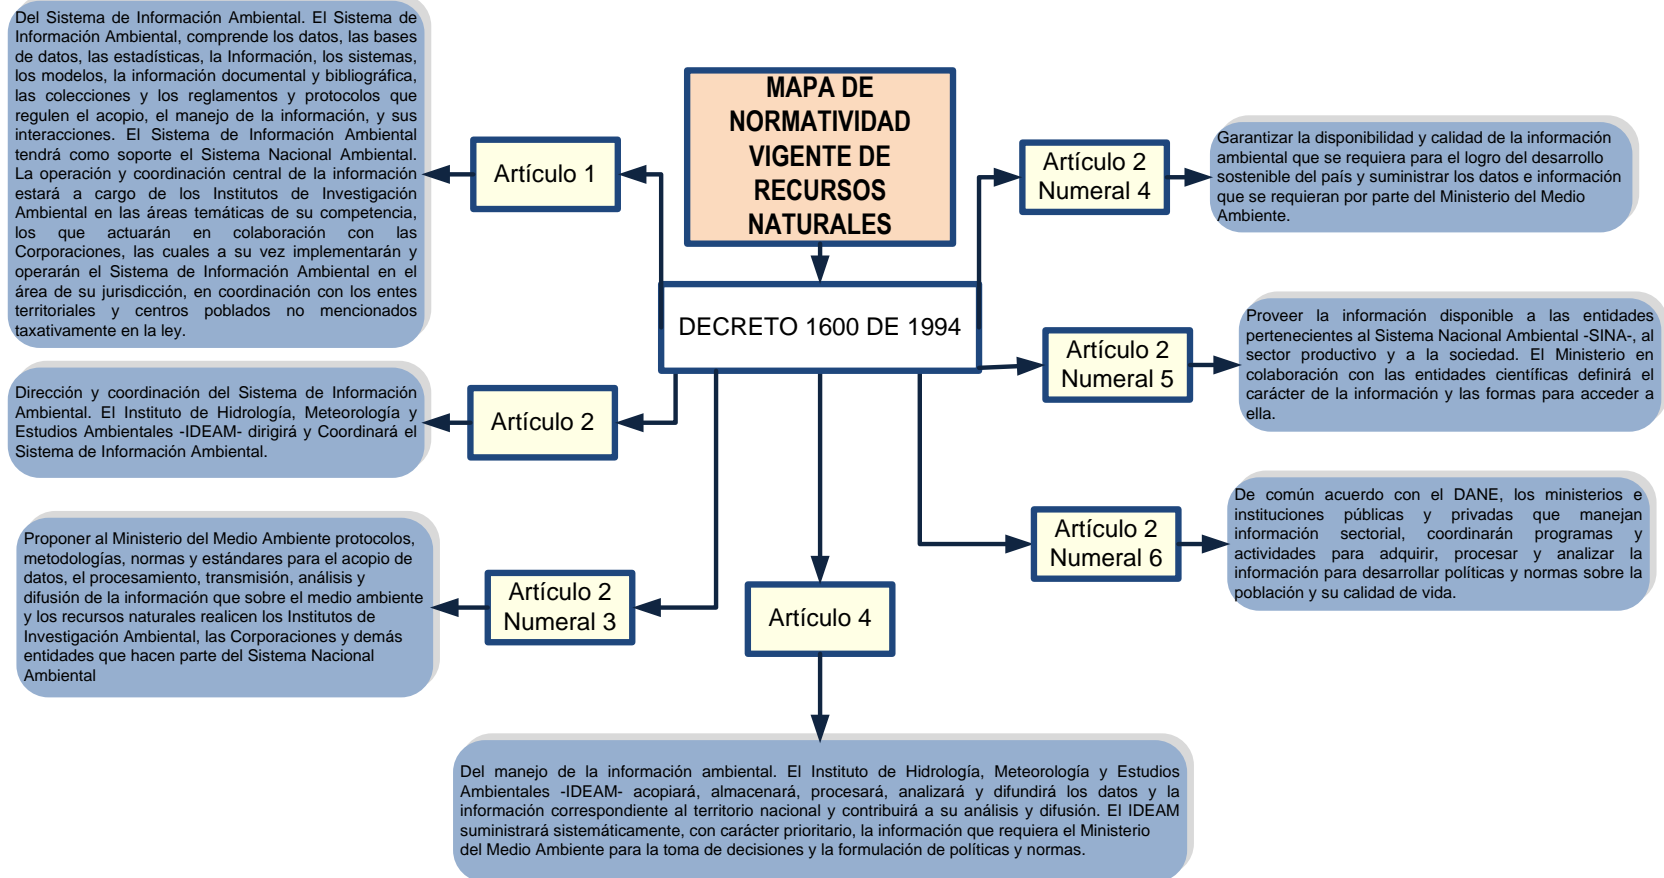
MAPA DE NORMATIVIDAD VIGENTE DE RECURSOS NATURALES

DECRETO 1600 DE 1994

Artículo 1

Del Sistema de Información Ambiental. El Sistema de Información Ambiental, comprende los datos, las bases de datos, las estadísticas, la Información, los sistemas, los modelos, la información documental y bibliográfica, las colecciones y los reglamentos y protocolos que regulen el acopio, el manejo de la información, y sus interacciones. El Sistema de Información Ambiental tendrá como soporte el Sistema Nacional Ambiental. La operación y coordinación central de la información estará a cargo de los Institutos de Investigación Ambiental en las áreas temáticas de su competencia, los que actuarán en colaboración con las Corporaciones, las cuales a su vez implementarán y operarán el Sistema de Información Ambiental en el área de su jurisdicción, en coordinación con los entes territoriales y centros poblados no mencionados taxativamente en la ley.

Artículo 2

Dirección y coordinación del Sistema de Información Ambiental. El Instituto de Hidrología, Meteorología y Estudios Ambientales -IDEAM- dirigirá y Coordinará el Sistema de Información Ambiental.

Artículo 2 Numeral 3

Proponer al Ministerio del Medio Ambiente protocolos, metodologías, normas y estándares para el acopio de datos, el procesamiento, transmisión, análisis y difusión de la información que sobre el medio ambiente y los recursos naturales realicen los Institutos de Investigación Ambiental, las Corporaciones y demás entidades que hacen parte del Sistema Nacional Ambiental

Artículo 2 Numeral 4

Garantizar la disponibilidad y calidad de la información ambiental que se requiera para el logro del desarrollo sostenible del país y suministrar los datos e información que se requieran por parte del Ministerio del Medio Ambiente.

Artículo 2 Numeral 5

Proveer la información disponible a las entidades pertenecientes al Sistema Nacional Ambiental -SINA-, al sector productivo y a la sociedad. El Ministerio en colaboración con las entidades científicas definirá el carácter de la información y las formas para acceder a ella.

Artículo 2 Numeral 6

De común acuerdo con el DANE, los ministerios e instituciones públicas y privadas que manejan información sectorial, coordinarán programas y actividades para adquirir, procesar y analizar la información para desarrollar políticas y normas sobre la población y su calidad de vida.

Artículo 4

Del manejo de la información ambiental. El Instituto de Hidrología, Meteorología y Estudios Ambientales -IDEAM- acopiará, almacenará, procesará, analizará y difundirá los datos y la información correspondiente al territorio nacional y contribuirá a su análisis y difusión. El IDEAM suministrará sistemáticamente, con carácter prioritario, la información que requiera el Ministerio del Medio Ambiente para la toma de decisiones y la formulación de políticas y normas.